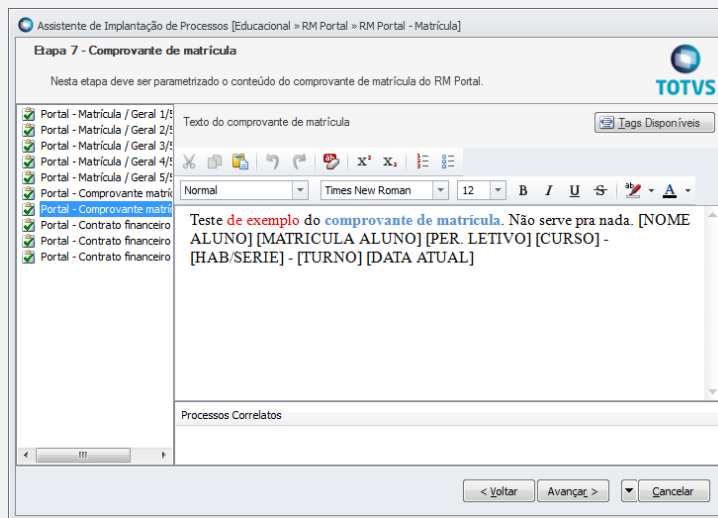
Assistente de Implantação de Processos [Educacional » RM Portal » RM Portal - Matrícula]

Etapa 7 - Comprovante de matrícula

Nesta etapa deve ser parametrizado o conteúdo do comprovante de matrícula do RM Portal.

TOTVS

Portal - Matrícula / Geral 1/5
Portal - Matrícula / Geral 2/5
Portal - Matrícula / Geral 3/5
Portal - Matrícula / Geral 4/5
Portal - Matrícula / Geral 5/5
Portal - Comprovante matrí
Portal - Comprovante matrí
Portal - Contrato financeiro
Portal - Contrato financeiro
Portal - Contrato financeiro

Texto do comprovante de matrícula

Tags Disponíveis

Normal
Times New Roman
12
B I U S
A

Teste de exemplo do comprovante de matrícula. Não serve pra nada. [NOME ALUNO] [MATRICULA ALUNO] [PER. LETIVO] [CURSO] - [HAB/SERIE] - [TURNO] [DATA ATUAL]

Processos Correlatos

< Voltar
Avançar >
Cancelar